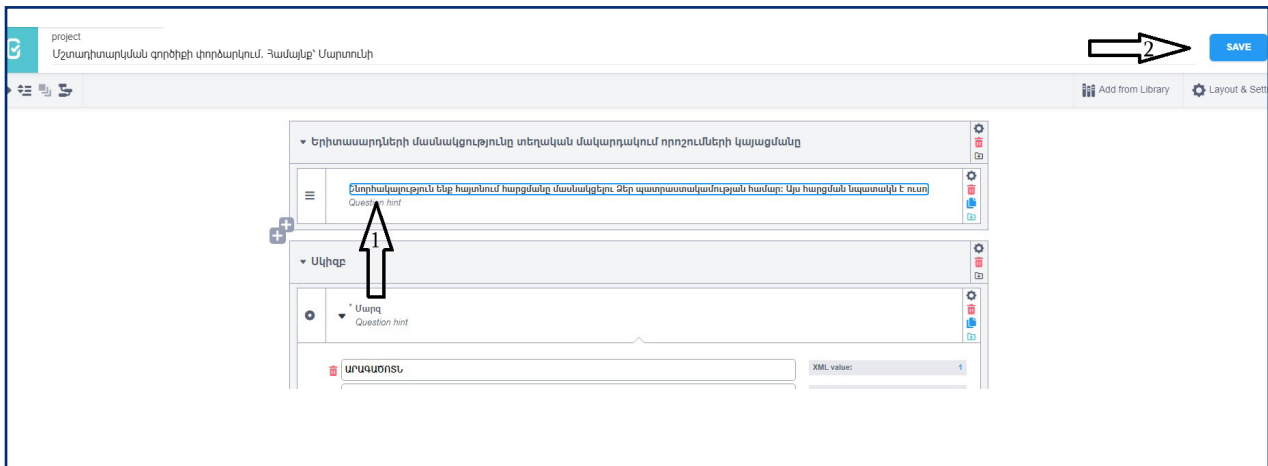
project
Մշտադիտարկման գործիքի փորձարկում. Համայնք՝ Մարտունի

2

SAVE

Add from Library

Layout & Sett

Երիտասարդների մասնակցությունը տեղական մակարդակում որոշումների կայացմանը

Շնորհակալություն ենք հայտնում հարցմանը մասնակցելու Ձեր պատրաստակամության համար: Այս հարցման նպատակն է ուսո

Question hint

1

Սկիզբ

* Մարզ

Question hint

ԱՐԱԳԱԾՈՏՆ

XML value:

1